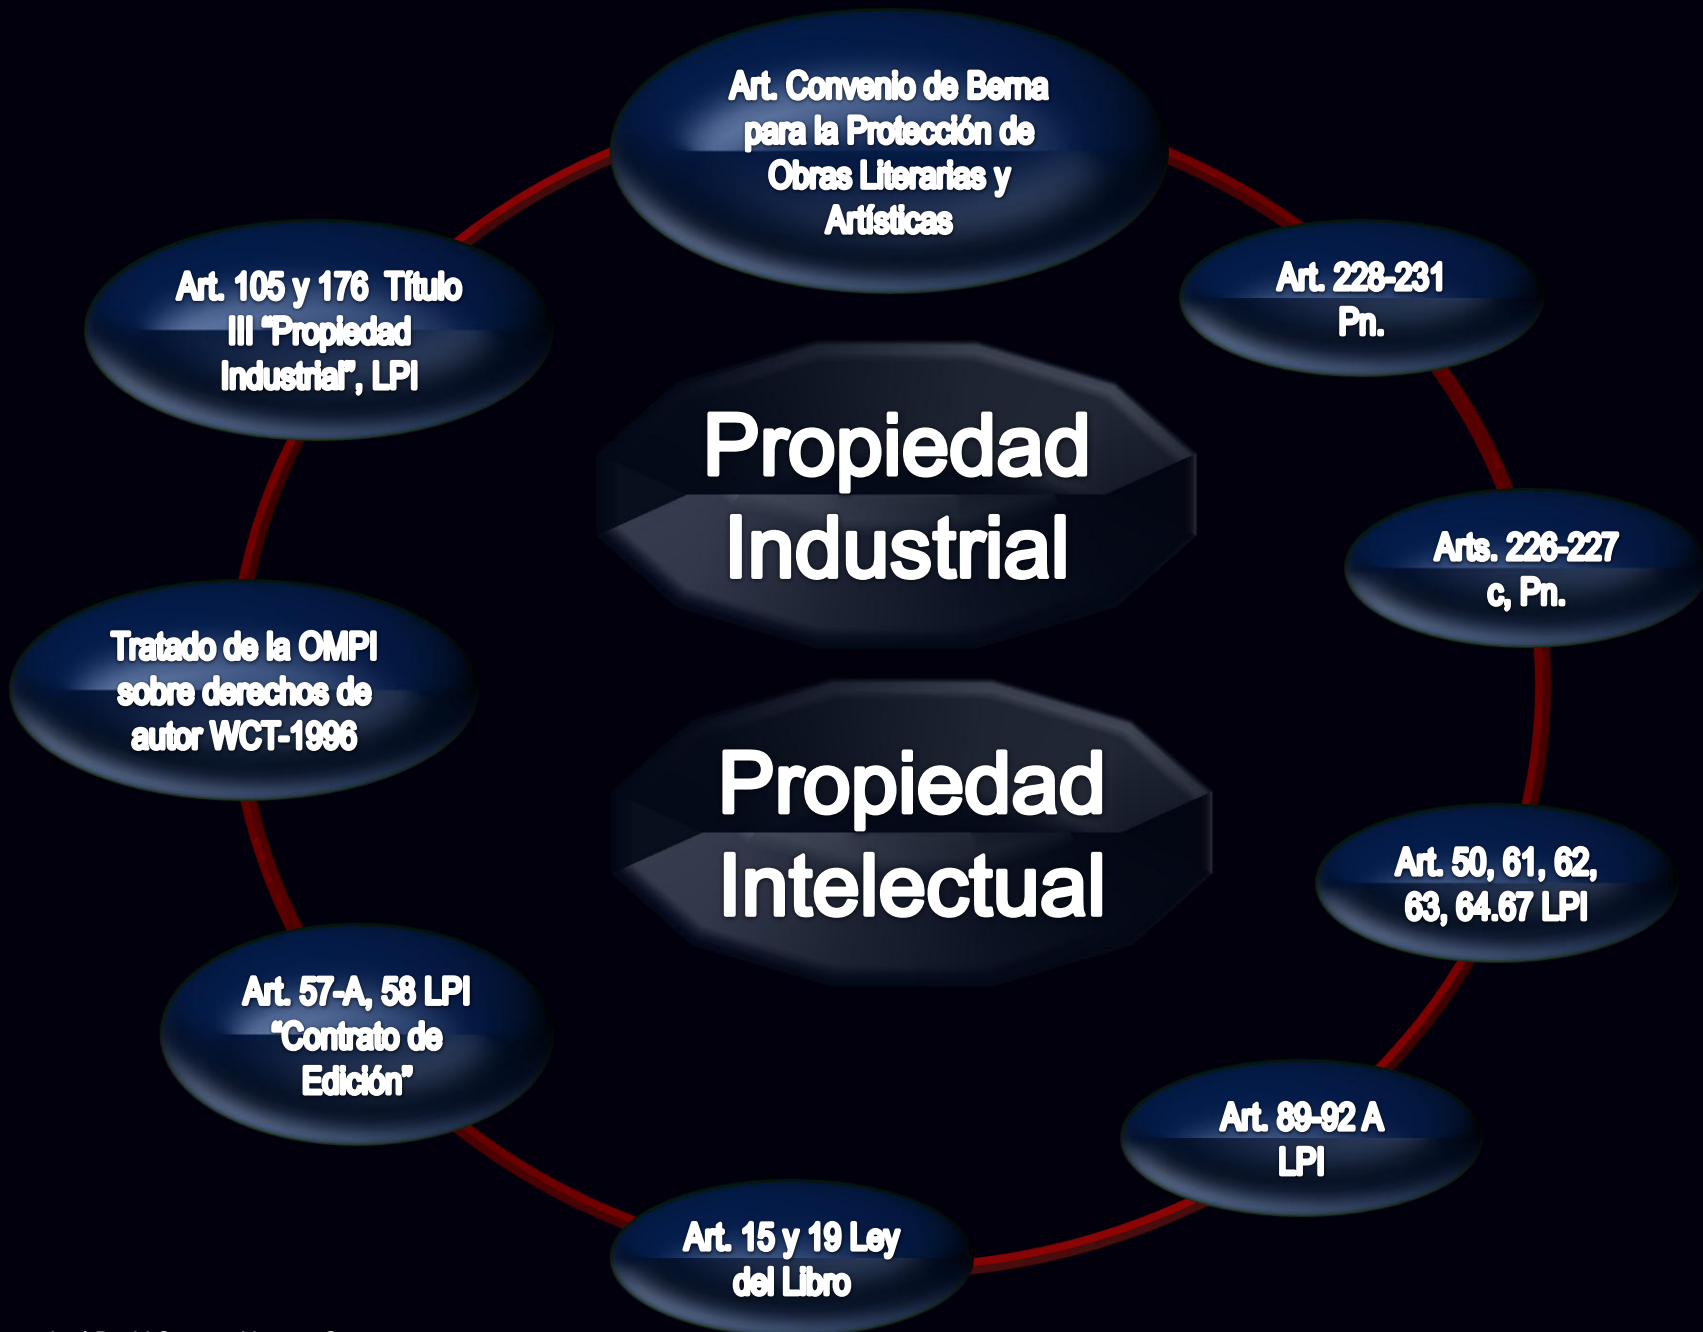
Art. Convenio de Berna para la Protección de Obras Literarias y Artísticas

Art. 228-231 Pn.

Arts. 226-227 c, Pn.

Art. 50, 61, 62, 63, 64.67 LPI

Art. 89-92 A LPI

Art. 15 y 19 Ley del Libro

Art. 57-A, 58 LPI "Contrato de Edición"

Tratado de la OMPI sobre derechos de autor WCT-1996

Art. 105 y 176 Título III "Propiedad Industrial", LPI

Propiedad Industrial

Propiedad Intelectual